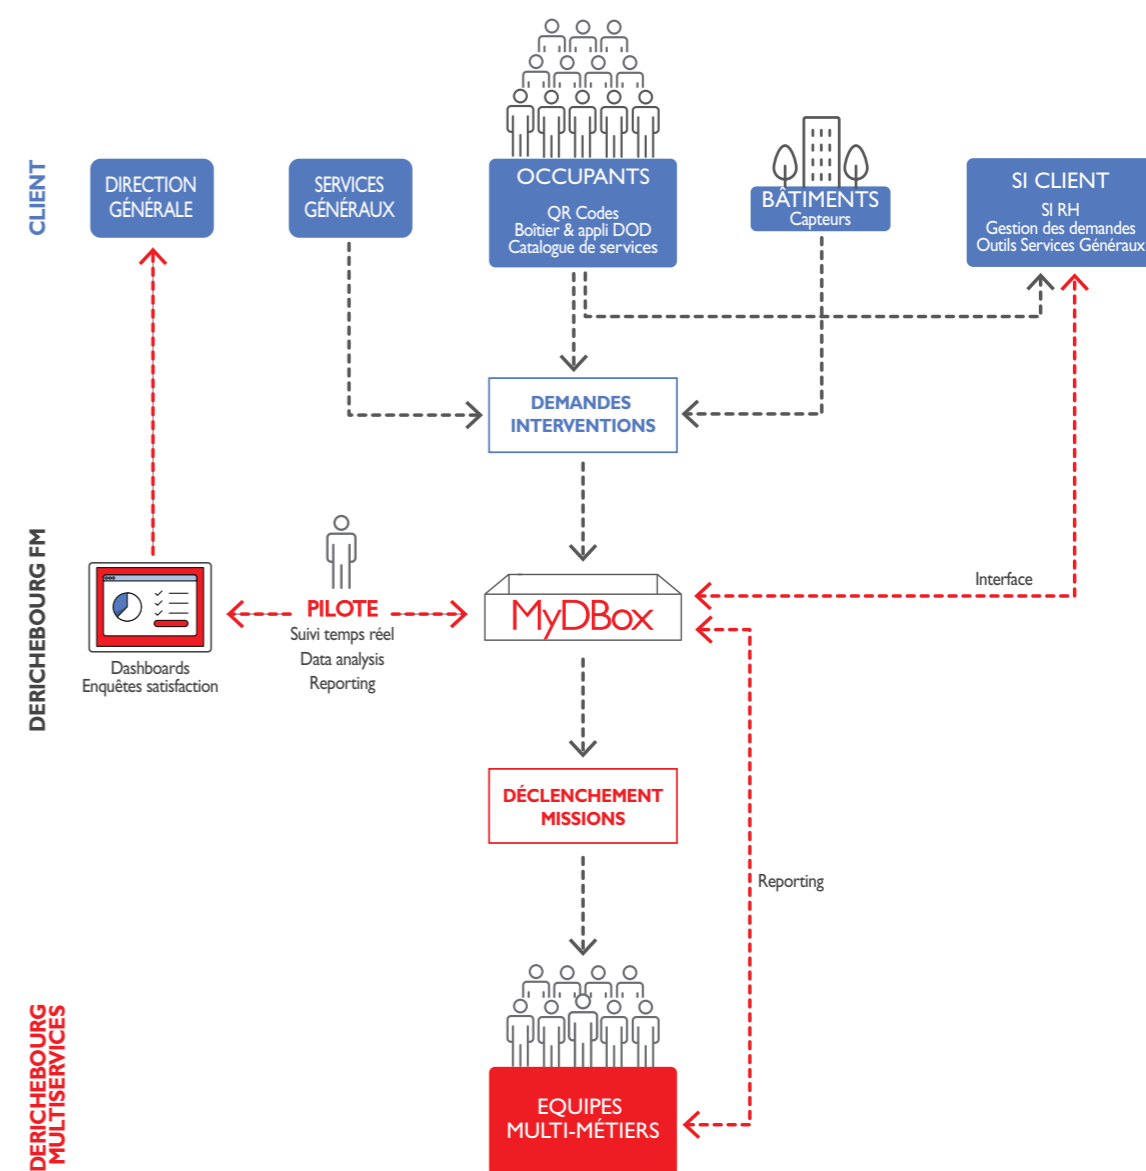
CLIENT

DIRECTION GÉNÉRALE

SERVICES GÉNÉRAUX

OCCUPANTS
QR Codes
Boîtier & appli DOD
Catalogue de services

BÂTIMENTS
Capteurs

SI CLIENT
SI RH
Gestion des demandes
Outils Services Généraux

DEMANDES INTERVENTIONS

DERICHEBOURG FM

Dashboards
Enquêtes satisfaction

PILOTE
Suivi temps réel
Data analysis
Reporting

MyDBox

Interface

DÉCLENCHEMENT MISSIONS

Reporting

DERICHEBOURG MULTISERVICES

EQUIPES MULTI-MÉTIERS